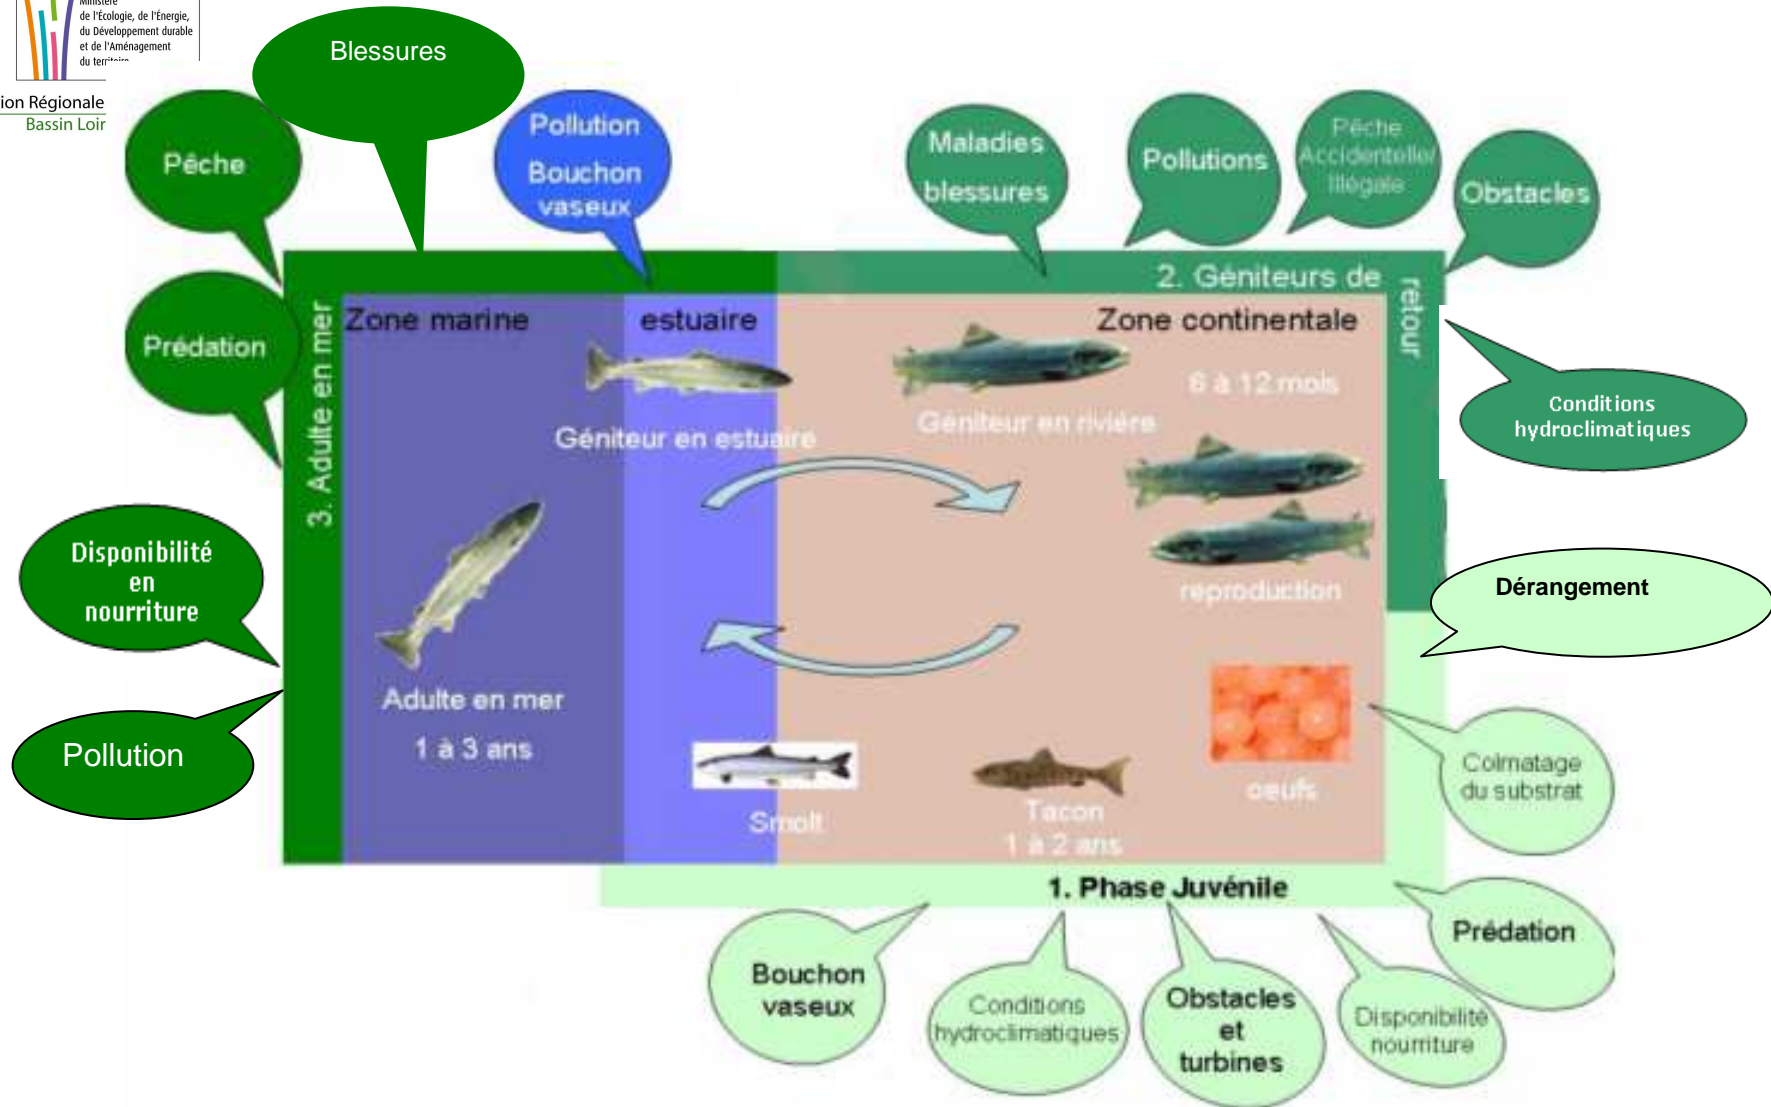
Ministère de l'Écologie, de l'Énergie, du Développement durable et de l'Aménagement du territoire

ion Régionale
Bassin Loir

Blessures

Pêche

Pollution
Bouchon vaseux

Maladies
blessures

Pollutions

Pêche
Accidentelle/
Illégale

Obstacles

Prédation

2. Géniteurs de retour

3. Adulte en mer

Zone marine

estuaire

Zone continentale

6 à 12 mois

Géniteur en estuaire

Géniteur en rivière

Conditions hydroclimatiques

Disponibilité en nourriture

reproduction

Dérangement

Adulte en mer
1 à 3 ans

Pollution

Smolt

Tacon
1 à 2 ans

oeufs

Colmatage
du substrat

1. Phase Juvénile

Prédation

Bouchon
vaseux

Conditions
hydroclimatiques

Obstacles
et
turbines

Disponibilité
nourriture